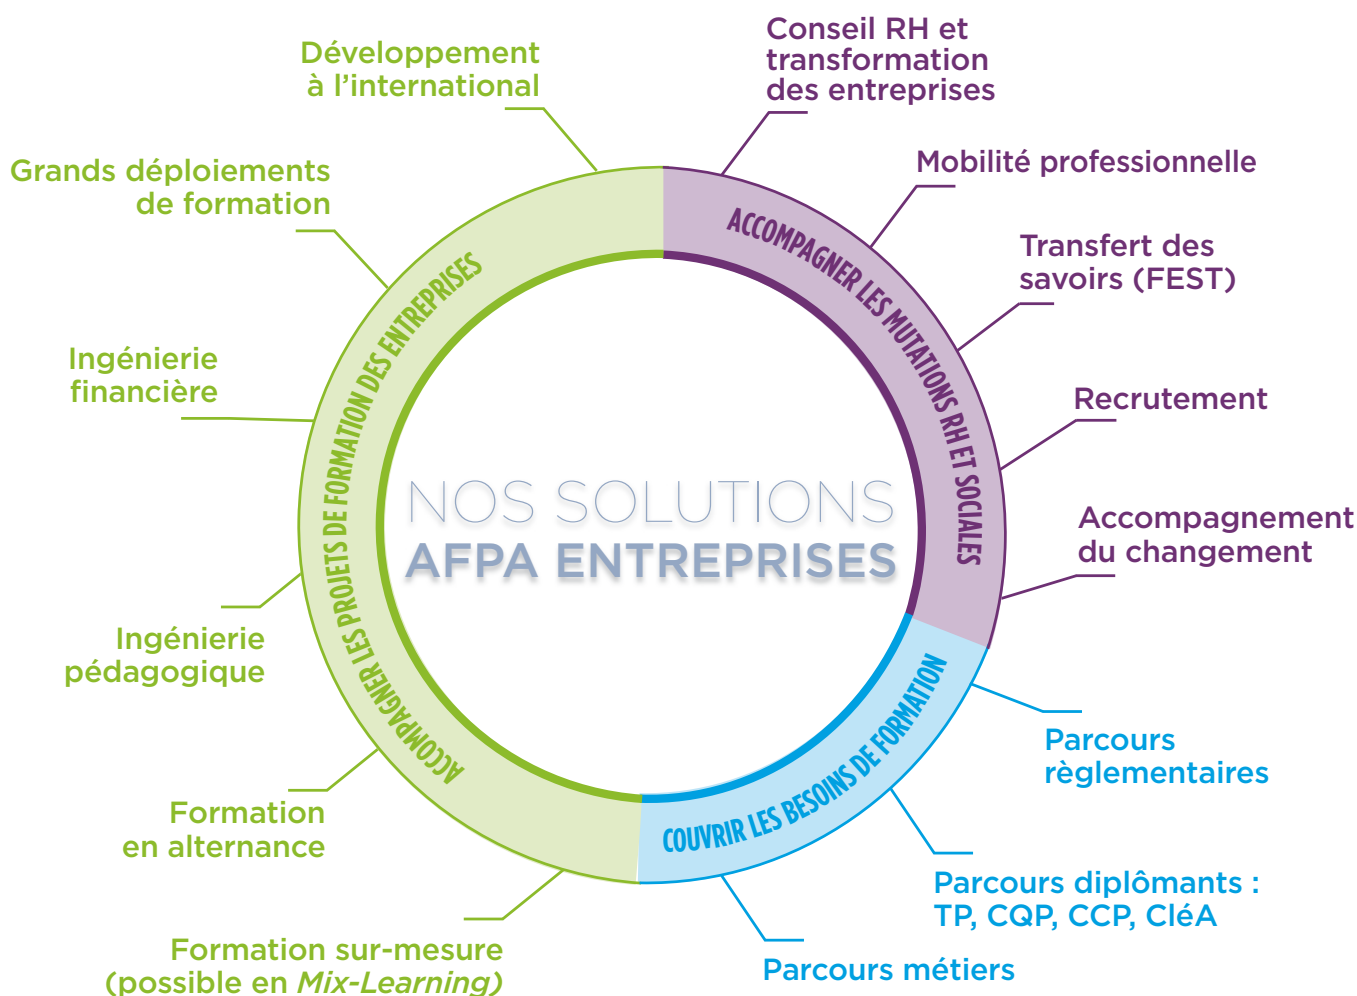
NOS SOLUTIONS
AFPA ENTREPRISES

ACCOMPAGNER LES MUTATIONS RH ET SOCIALES

Conseil RH et transformation des entreprises

Mobilité professionnelle

Transfert des savoirs (FEST)

Recrutement

Accompagnement du changement

COUVRIR LES BESOINS DE FORMATION

Parcours règlementaires

Parcours diplômants : TP, CQP, CCP, CléA

Parcours métiers

ACCOMPAGNER LES PROJETS DE FORMATION DES ENTREPRISES

Développement à l'international

Grands déploiements de formation

Ingénierie financière

Ingénierie pédagogique

Formation en alternance

Formation sur-mesure (possible en Mix-Learning)